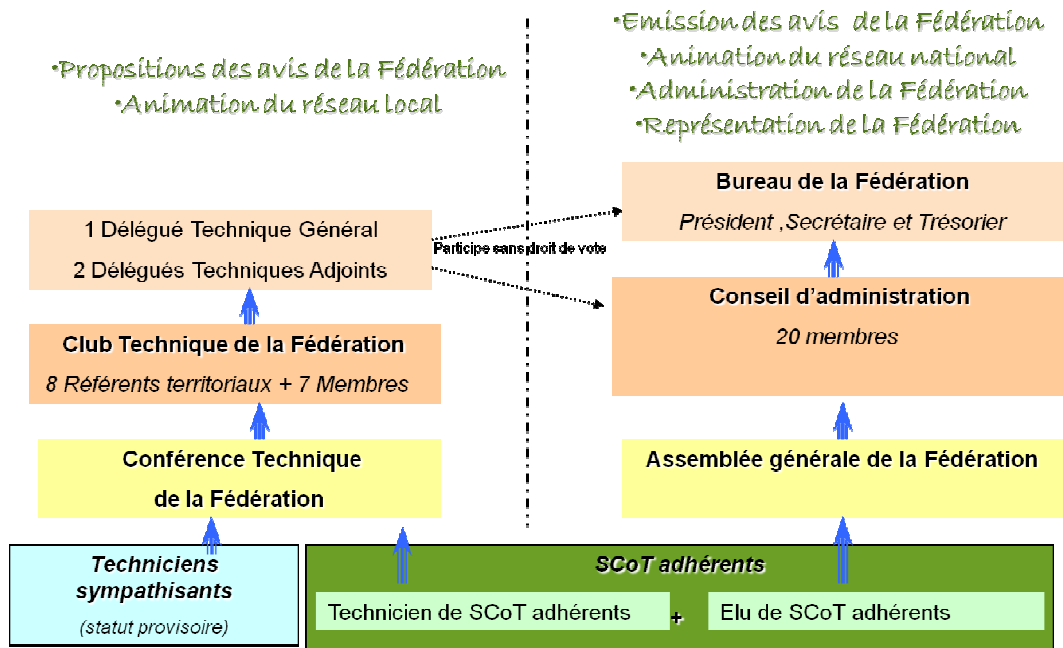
•Propositions des avis de la Fédération
•Animation du réseau local

•Emission des avis de la Fédération
•Animation du réseau national
•Administration de la Fédération
•Représentation de la Fédération

Bureau de la Fédération
Président ,Secrétaire et Trésorier

1 Délégué Technique Général
2 Délégués Techniques Adjoints

Participe sans droit de vote

Conseil d'administration
20 membres

Club Technique de la Fédération
8 Référents territoriaux + 7 Membres

Conférence Technique de la Fédération

Assemblée générale de la Fédération

Techniciens sympathisants
(statut provisoire)

SCoT adhérents
Technicien de SCoT adhérents + Elu de SCoT adhérents